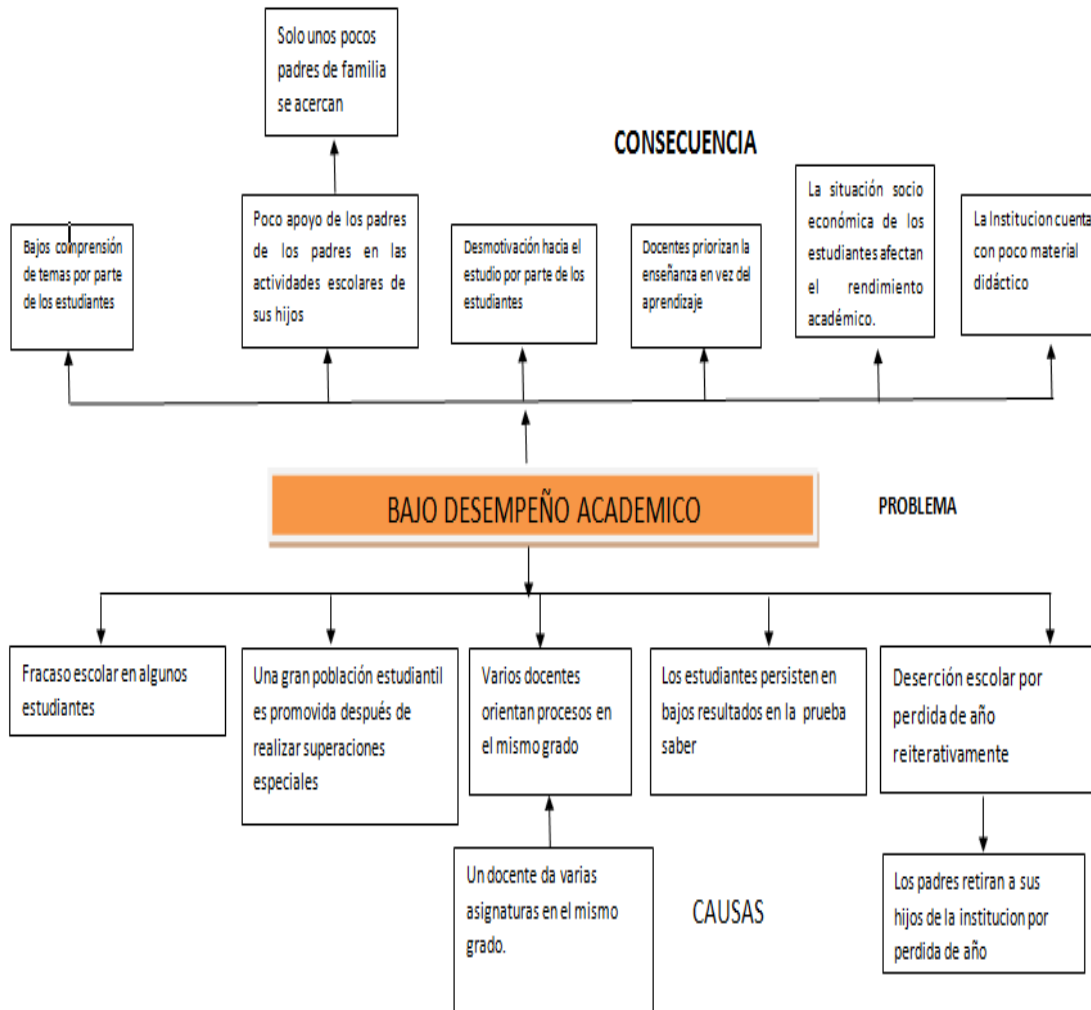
Solo unos pocos padres de familia se acercan

CONSECUENCIA

Bajos comprensión de temas por parte de los estudiantes

Poco apoyo de los padres de los padres en las actividades escolares de sus hijos

Desmotivación hacia el estudio por parte de los estudiantes

Docentes priorizan la enseñanza en vez del aprendizaje

La situación socio económica de los estudiantes afectan el rendimiento académico.

La Institucion cuenta con poco material didáctico

BAJO DESEMPEÑO ACADEMICO

PROBLEMA

Fracaso escolar en algunos estudiantes

Una gran población estudiantil es promovida después de realizar superaciones especiales

Varios docentes orientan procesos en el mismo grado

Los estudiantes persisten en bajos resultados en la prueba saber

Deserción escolar por perdida de año reiterativamente

Un docente da varias asignaturas en el mismo grado.

CAUSAS

Los padres retiran a sus hijos de la institucion por perdida de año